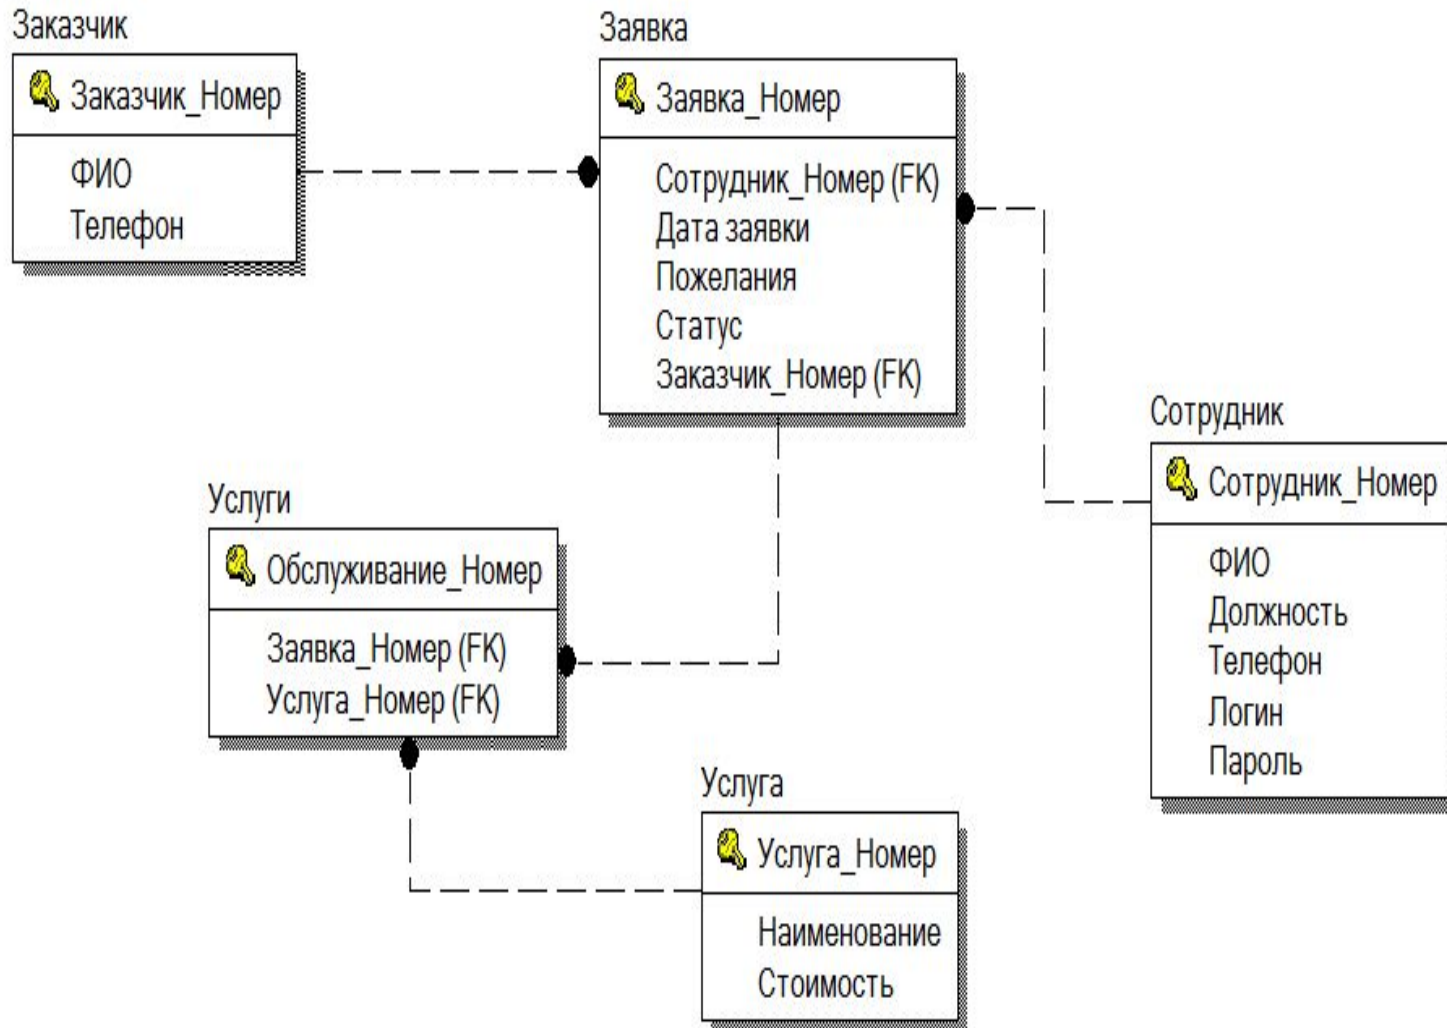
Заказчик

Заказчик_Номер

ФИО
Телефон

Заявка

Заявка_Номер

Сотрудник_Номер (FK)
Дата заявки
Пожелания
Статус
Заказчик_Номер (FK)

Сотрудник

Сотрудник_Номер

ФИО
Должность
Телефон
Логин
Пароль

Услуги

Обслуживание_Номер

Заявка_Номер (FK)
Услуга_Номер (FK)

Услуга

Услуга_Номер

Наименование
Стоимость